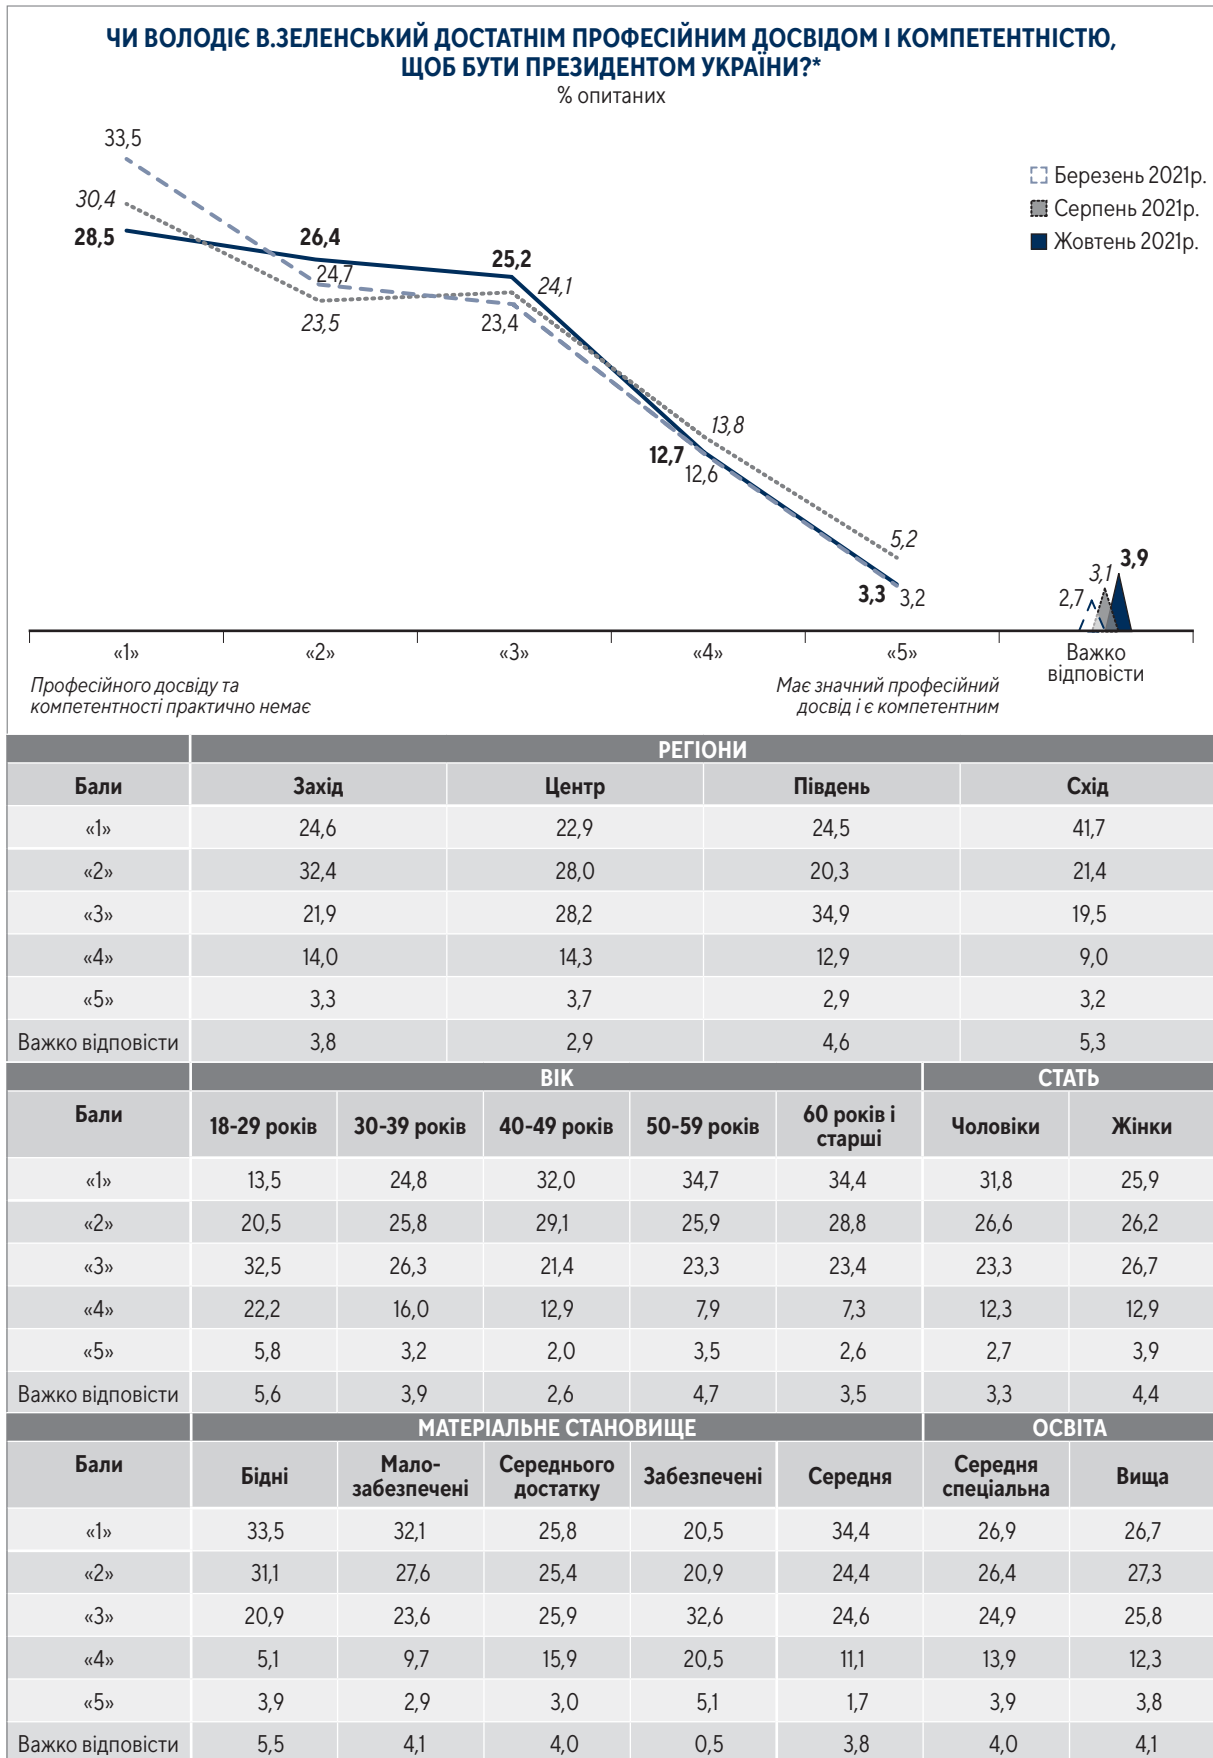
ЧИ ВОЛОДІЄ В.ЗЕЛЕНСЬКИЙ ДОСТАТНІМ ПРОФЕСІЙНИМ ДОСВІДОМ І КОМПЕТЕНТНІСТЮ, ЩОБ БУТИ ПРЕЗИДЕНТОМ УКРАЇНИ?*
% опитаних

Березень 2021р.
Серпень 2021р.
Жовтень 2021р.

33,5
30,4
28,5
26,4
24,7
23,5
25,2
24,1
23,4
13,8
12,7
12,6
5,2
3,3
3,2
2,7
3,1
3,9

«1»
«2»
«3»
«4»
«5»
Важко відповісти

Професійного досвіду та компетентності практично немає

Має значний професійний досвід і є компетентним

| | РЕГІОНИ | | | |
|---|---|---|---|---|
| Бали | Захід | Центр | Південь | Схід |
| «1» | 24,6 | 22,9 | 24,5 | 41,7 |
| «2» | 32,4 | 28,0 | 20,3 | 21,4 |
| «3» | 21,9 | 28,2 | 34,9 | 19,5 |
| «4» | 14,0 | 14,3 | 12,9 | 9,0 |
| «5» | 3,3 | 3,7 | 2,9 | 3,2 |
| Важко відповісти | 3,8 | 2,9 | 4,6 | 5,3 |

| | ВІК | | | | | СТАТЬ | |
|---|---|---|---|---|---|---|---|
| Бали | 18-29 років | 30-39 років | 40-49 років | 50-59 років | 60 років і старші | Чоловіки | Жінки |
| «1» | 13,5 | 24,8 | 32,0 | 34,7 | 34,4 | 31,8 | 25,9 |
| «2» | 20,5 | 25,8 | 29,1 | 25,9 | 28,8 | 26,6 | 26,2 |
| «3» | 32,5 | 26,3 | 21,4 | 23,3 | 23,4 | 23,3 | 26,7 |
| «4» | 22,2 | 16,0 | 12,9 | 7,9 | 7,3 | 12,3 | 12,9 |
| «5» | 5,8 | 3,2 | 2,0 | 3,5 | 2,6 | 2,7 | 3,9 |
| Важко відповісти | 5,6 | 3,9 | 2,6 | 4,7 | 3,5 | 3,3 | 4,4 |

| | МАТЕРІАЛЬНЕ СТАНОВИЩЕ | | | | ОСВІТА | | |
|---|---|---|---|---|---|---|---|
| Бали | Бідні | Мало-забезпечені | Середнього достатку | Забезпечені | Середня | Середня спеціальна | Вища |
| «1» | 33,5 | 32,1 | 25,8 | 20,5 | 34,4 | 26,9 | 26,7 |
| «2» | 31,1 | 27,6 | 25,4 | 20,9 | 24,4 | 26,4 | 27,3 |
| «3» | 20,9 | 23,6 | 25,9 | 32,6 | 24,6 | 24,9 | 25,8 |
| «4» | 5,1 | 9,7 | 15,9 | 20,5 | 11,1 | 13,9 | 12,3 |
| «5» | 3,9 | 2,9 | 3,0 | 5,1 | 1,7 | 3,9 | 3,8 |
| Важко відповісти | 5,5 | 4,1 | 4,0 | 0,5 | 3,8 | 4,0 | 4,1 |